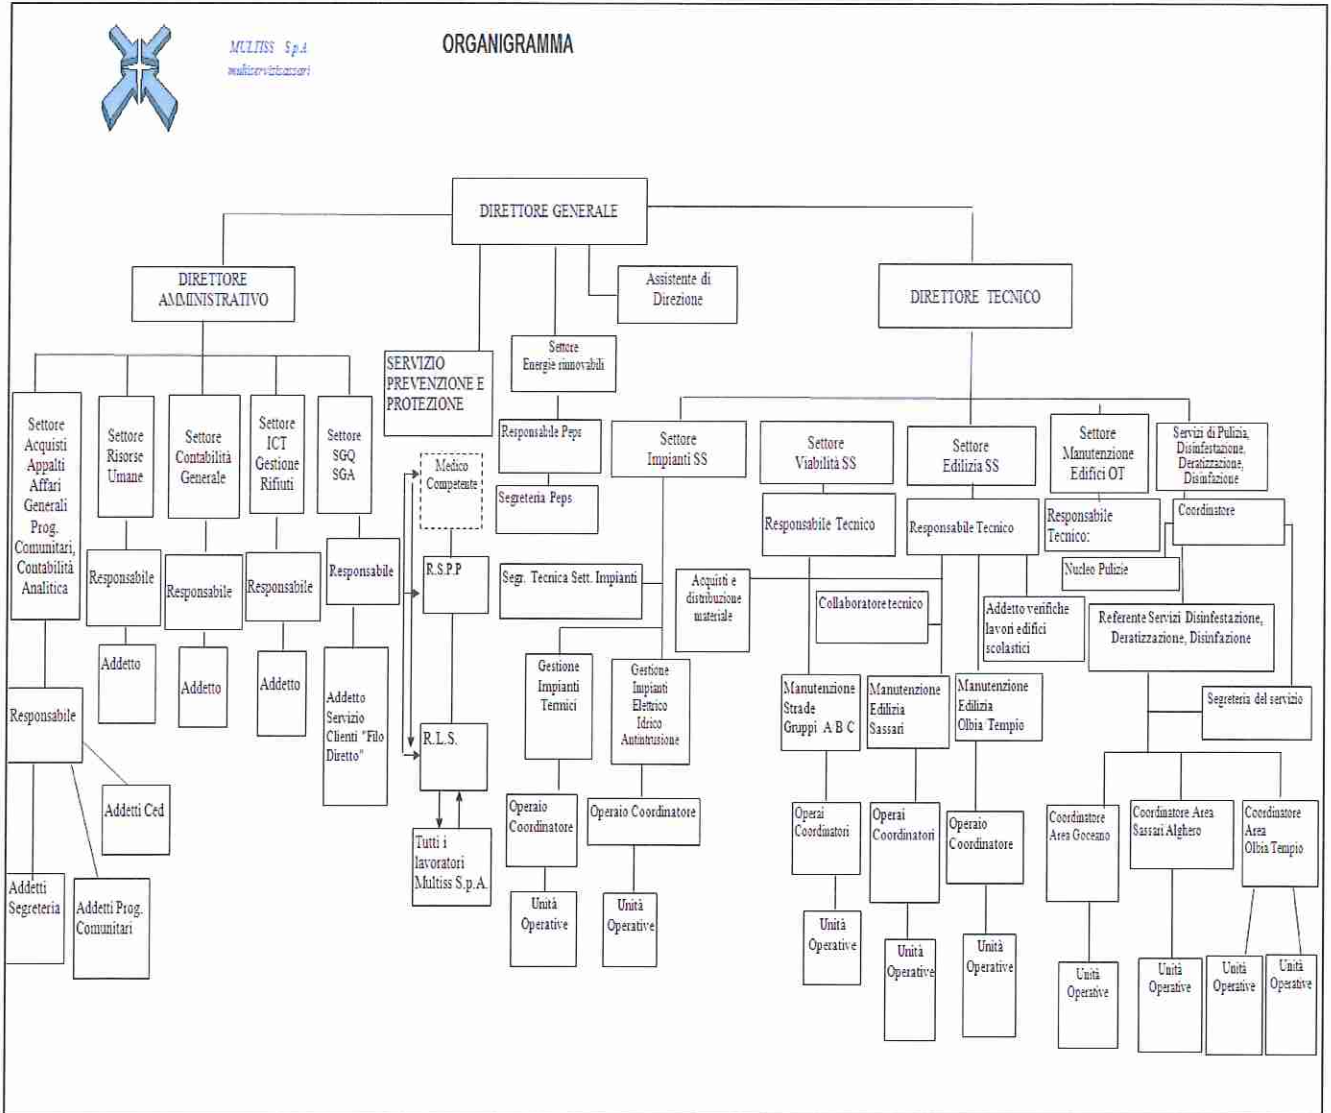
MULTISS S.p.A
multiservizisassari

ORGANIGRAMMA

DIRETTORE GENERALE

DIRETTORE AMMINISTRATIVO

Assistente di Direzione

DIRETTORE TECNICO

SERVIZIO PREVENZIONE E PROTEZIONE

Settore Energie rinnovabili

Responsabile Peps

Segreteria Peps

Settore Acquisti Appalti Affari Generali Prog. Comunitari, Contabilità Analitica

Settore Risorse Umane

Settore Contabilità Generale

Settore ICT Gestione Rifiuti

Settore SGQ SGA

Responsabile

Responsabile

Responsabile

Responsabile

Addetto

Addetto

Addetto

Addetto Servizio Clienti "Filo Diretto"

Responsabile

Addetti Ced

Addetti Segreteria

Addetti Prog. Comunitari

Medico Competente

R.S.P.P

R.L.S.

Tutti i lavoratori Multiss S.p.A.

Settore Impianti SS

Segr. Tecnica Sett. Impianti

Acquisti e distribuzione materiale

Gestione Impianti Termici

Gestione Impianti Elettrico Idrico Antintrusione

Operaio Coordinatore

Operaio Coordinatore

Unità Operative

Unità Operative

Settore Viabilità SS

Responsabile Tecnico

Collaboratore tecnico

Manutenzione Strade Gruppi A B C

Manutenzione Edilizia Sassari

Operai Coordinatori

Operai Coordinatori

Unità Operative

Unità Operative

Settore Edilizia SS

Responsabile Tecnico

Addetto verifiche lavori edifici scolastici

Manutenzione Edilizia Olbia Tempio

Operaio Coordinatore

Unità Operative

Settore Manutenzione Edifici OT

Responsabile Tecnico:

Nucleo Pulizie

Servizi di Pulizia, Disinfestazione, Derattizzazione, Disinfezione

Coordinatore

Referente Servizi Disinfestazione, Derattizzazione, Disinfazione

Segreteria del servizio

Coordinatore Area Goceano

Coordinatore Area Sassari Alghero

Coordinatore Area Olbia Tempio

Unità Operative

Unità Operative

Unità Operative

Unità Operative